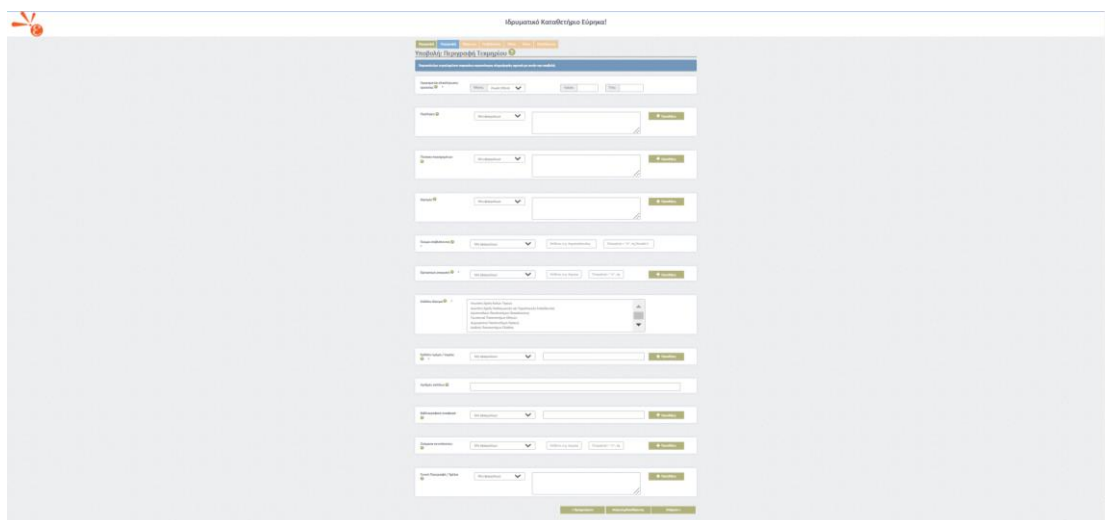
Ιδρυματικό Καταθετήριο Εύρηκα!

Υποβολή: Περιγραφή Τεκμηρίου

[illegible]

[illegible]

Περίληψη

Λέξεις-κλειδιά

Σχόλια

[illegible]

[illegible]

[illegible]

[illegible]

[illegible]

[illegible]

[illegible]

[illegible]

+ Προσθήκη

+ Προσθήκη

+ Προσθήκη

+ Προσθήκη

+ Προσθήκη

+ Προσθήκη

+ Προσθήκη

+ Προσθήκη

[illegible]

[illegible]

Επόμενο